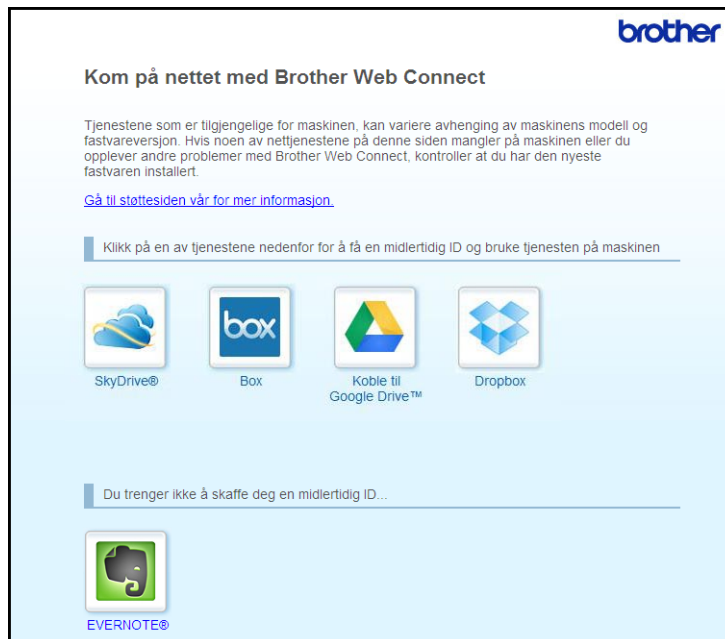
brother

Kom på nettet med Brother Web Connect

Tjenestene som er tilgjengelige for maskinen, kan variere avhenging av maskinens modell og fastvareversjon. Hvis noen av nettjenestene på denne siden mangler på maskinen eller du opplever andre problemer med Brother Web Connect, kontroller at du har den nyeste fastvaren installert.

Gå til støttesiden vår for mer informasjon.

Klikk på en av tjenestene nedenfor for å få en midlertidig ID og bruke tjenesten på maskinen

SkyDrive®

box

Box

Koble til Google Drive™

Dropbox

Du trenger ikke å skaffe deg en midlertidig ID...

EVERNOTE®